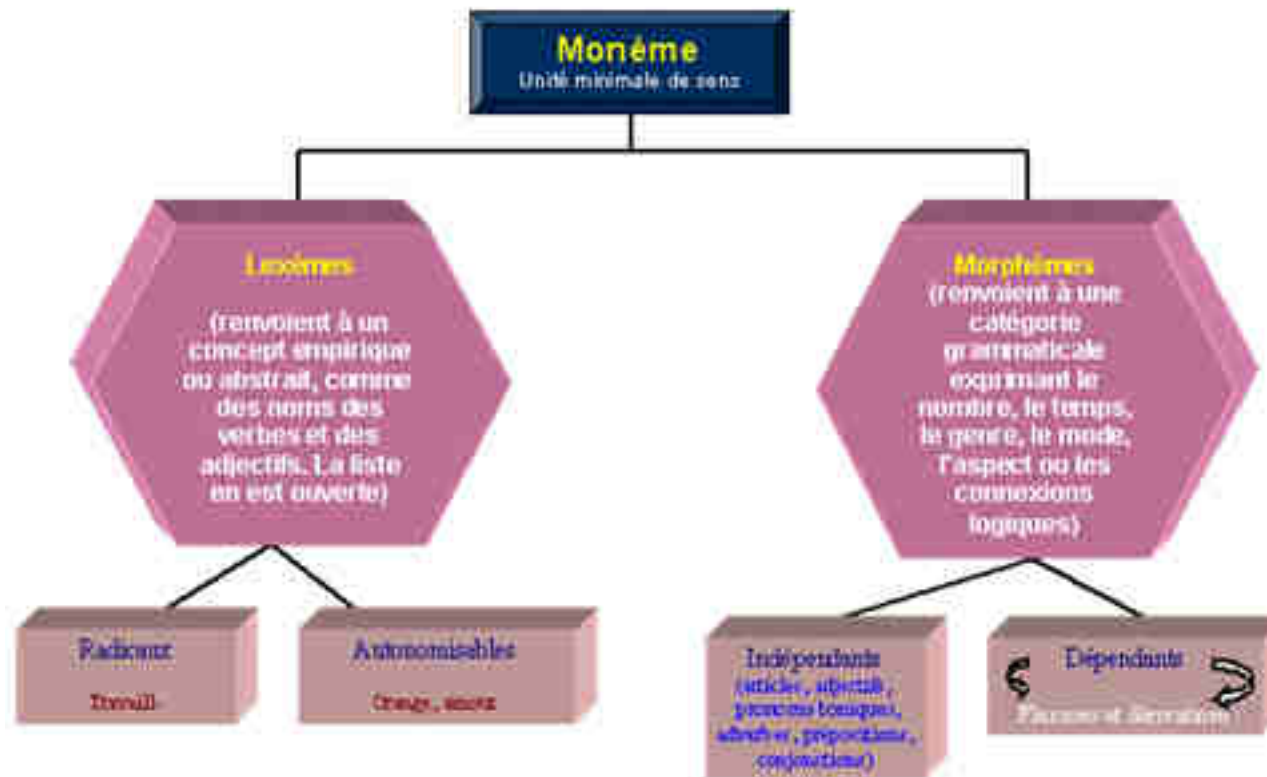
Monème
Unité minimale de sens

Lexèmes

(renvoient à un concept empirique ou abstrait, comme des noms des verbes et des adjectifs. La liste en est ouverte)

Morphèmes
(renvoient à une catégorie grammaticale exprimant le nombre, le temps, le genre, le mode, l'aspect ou les connexions logiques)

Radicaux

Travaill-

Autonomisables

Orange, amour

Indépendants
(articles, adjectifs, pronoms toniques, adverbes, prépositions, conjonctions)

Dépendants

Flexions et dérivations